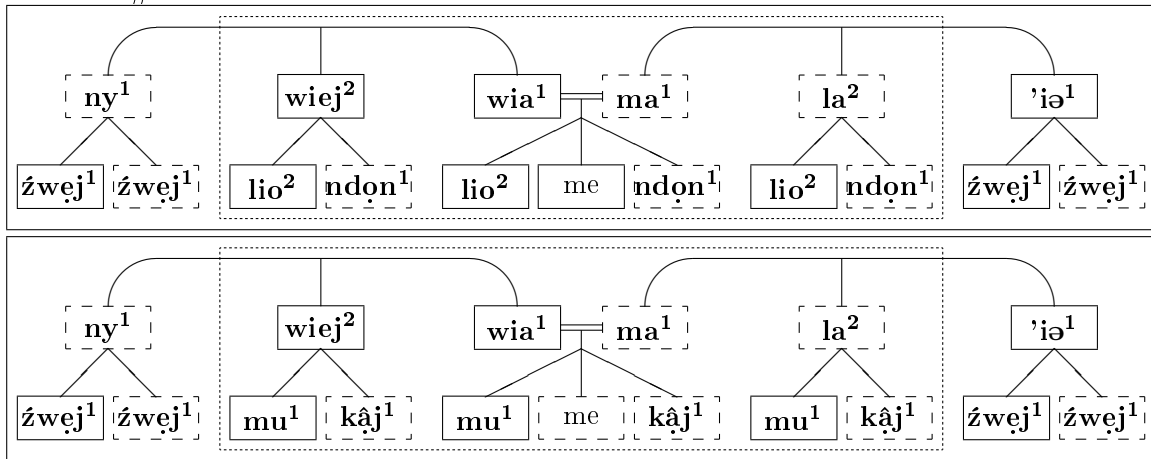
ny$^1$
wiej$^2$
wia$^1$
ma$^1$
la$^2$
'iə$^1$
źwẹj$^1$ źwẹj$^1$
lio$^2$ ndọn$^1$
lio$^2$ me ndọn$^1$
lio$^2$ ndọn$^1$
źwẹj$^1$ źwẹj$^1$

ny$^1$
wiej$^2$
wia$^1$
ma$^1$
la$^2$
'iə$^1$
źwẹj$^1$ źwẹj$^1$
mu$^1$ kậj$^1$
mu$^1$ me kậj$^1$
mu$^1$ kậj$^1$
źwẹj$^1$ źwẹj$^1$